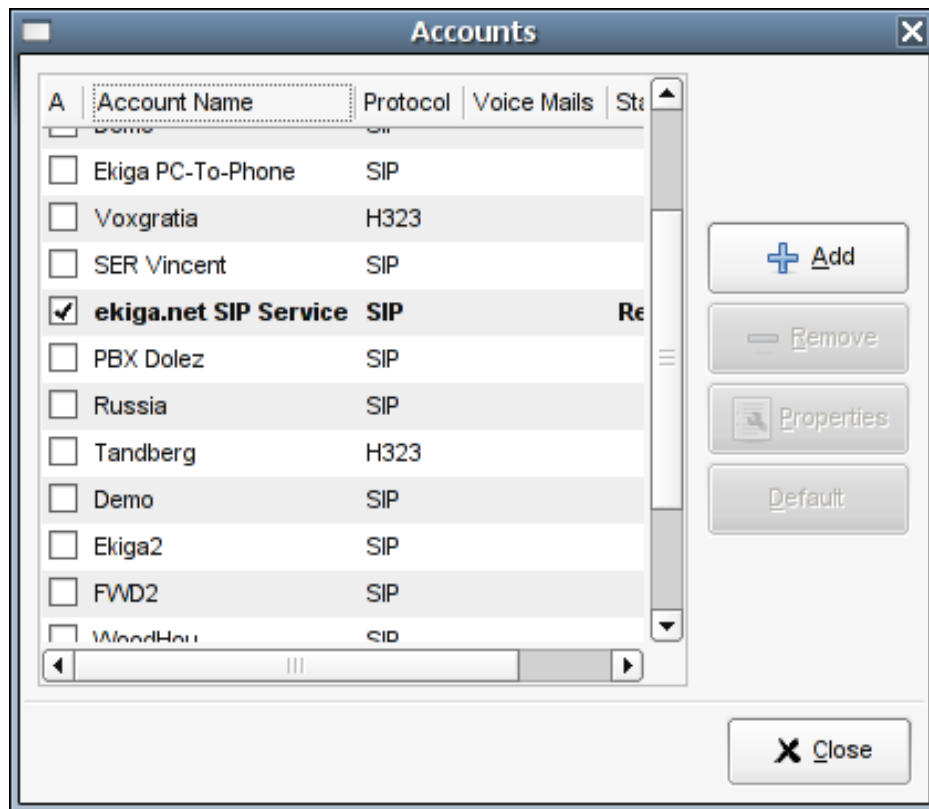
Accounts

| A | Account Name | Protocol | Voice Mails | Sta |
|---|---|---|---|---|
| | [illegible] | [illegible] | | |
| | Ekiga PC-To-Phone | SIP | | |
| | Voxgratia | H323 | | |
| | SER Vincent | SIP | | |
| ✔ | **ekiga.net SIP Service** | **SIP** | | **Re** |
| | PBX Dolez | SIP | | |
| | Russia | SIP | | |
| | Tandberg | H323 | | |
| | Demo | SIP | | |
| | Ekiga2 | SIP | | |
| | FWD2 | SIP | | |
| | WoodHou | SIP | | |

Add
Remove
Properties
Default

Close